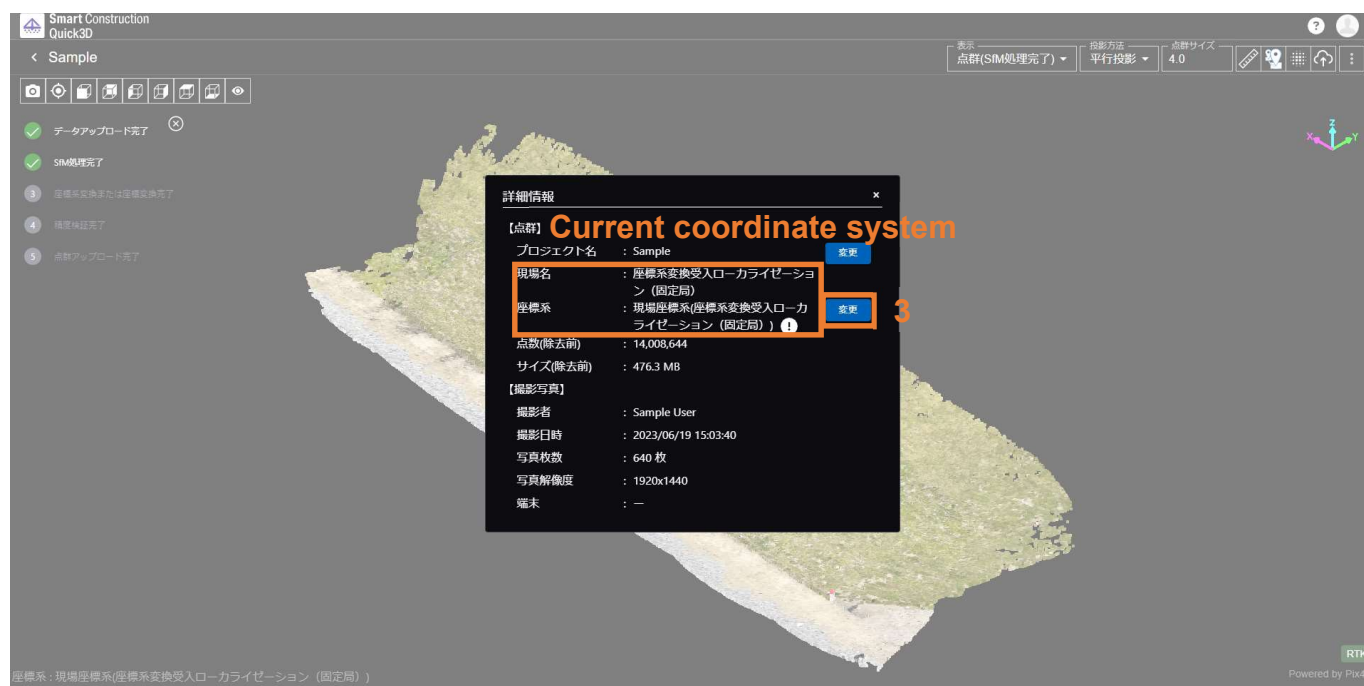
Smart Construction
Quick3D

< Sample

表示
点群(SfM処理完了)
投影方法
平行投影
点群サイズ
4.0

データアップロード完了
SfM処理完了
3 座標系変換または座標変換完了
4 精度検証完了
5 点群アップロード完了

詳細情報 ×

【点群】 Current coordinate system

| | | |
|---|---|---|
| プロジェクト名 | : Sample | 変更 |
| 現場名 | : 座標系変換受入ローカライゼーション（固定局） | |
| 座標系 | : 現場座標系(座標系変換受入ローカライゼーション（固定局）) | 変更 |
| 点数(除去前) | : 14,008,644 | |
| サイズ(除去前) | : 476.3 MB | |

3

【撮影写真】

| | |
|---|---|
| 撮影者 | : Sample User |
| 撮影日時 | : 2023/06/19 15:03:40 |
| 写真枚数 | : 640 枚 |
| 写真解像度 | : 1920x1440 |
| 端末 | : — |

座標系：現場座標系(座標系変換受入ローカライゼーション（固定局）)

RTK
Powered by Pix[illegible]